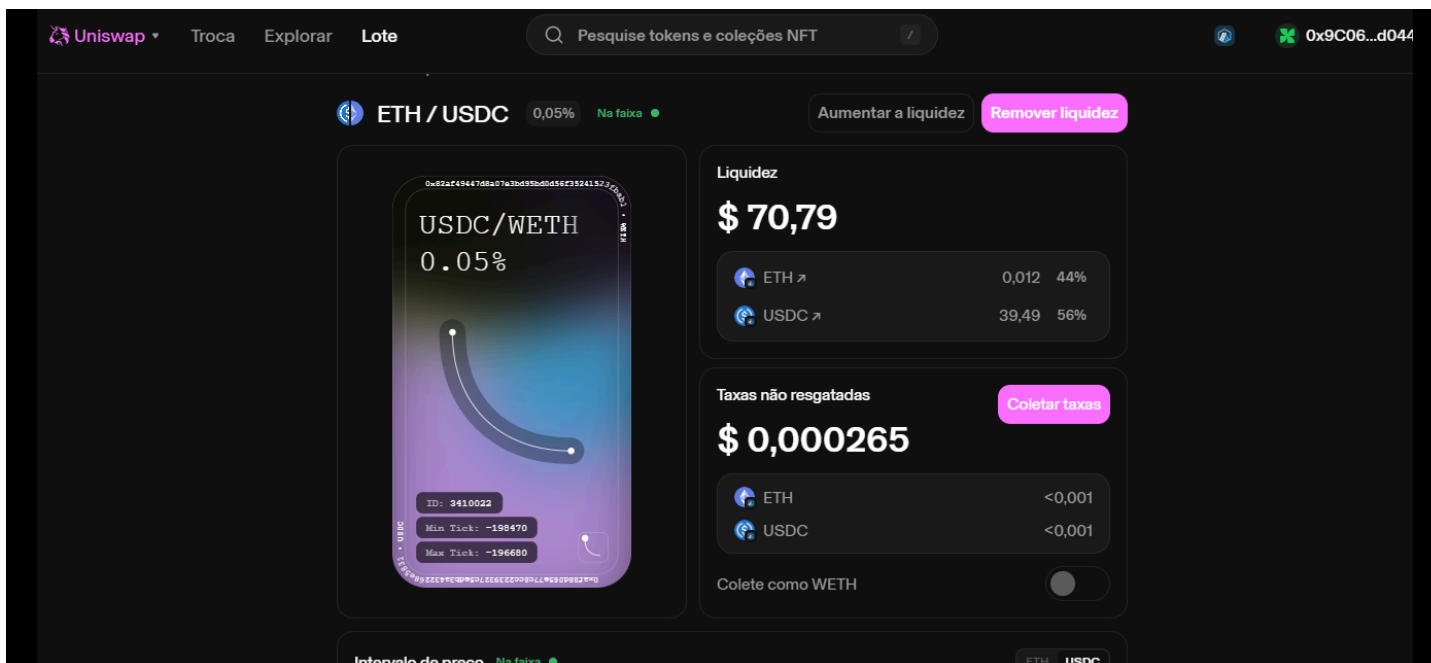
Uniswap ▾ Troca Explorar Lote

Pesquise tokens e coleções NFT /

0x9C06...d044

ETH / USDC 0,05% Na faixa

Aumentar a liquidez Remover liquidez

0x82af49447d8a07e3bd95bd0d56f35241523fbab1 • WETH

USDC/WETH
0.05%

ID: 3410022
Min Tick: -198470
Max Tick: -196680

USDC • 0xaf88d065e77c8cc2239327c5edb3a432268e5831

Liquidez

$ 70,79

ETH ↗ 0,012 44%

USDC ↗ 39,49 56%

Taxas não resgatadas

Coletar taxas

$ 0,000265

ETH <0,001

USDC <0,001

Colete como WETH

Intervalo de preço Na faixa

ETH USDC